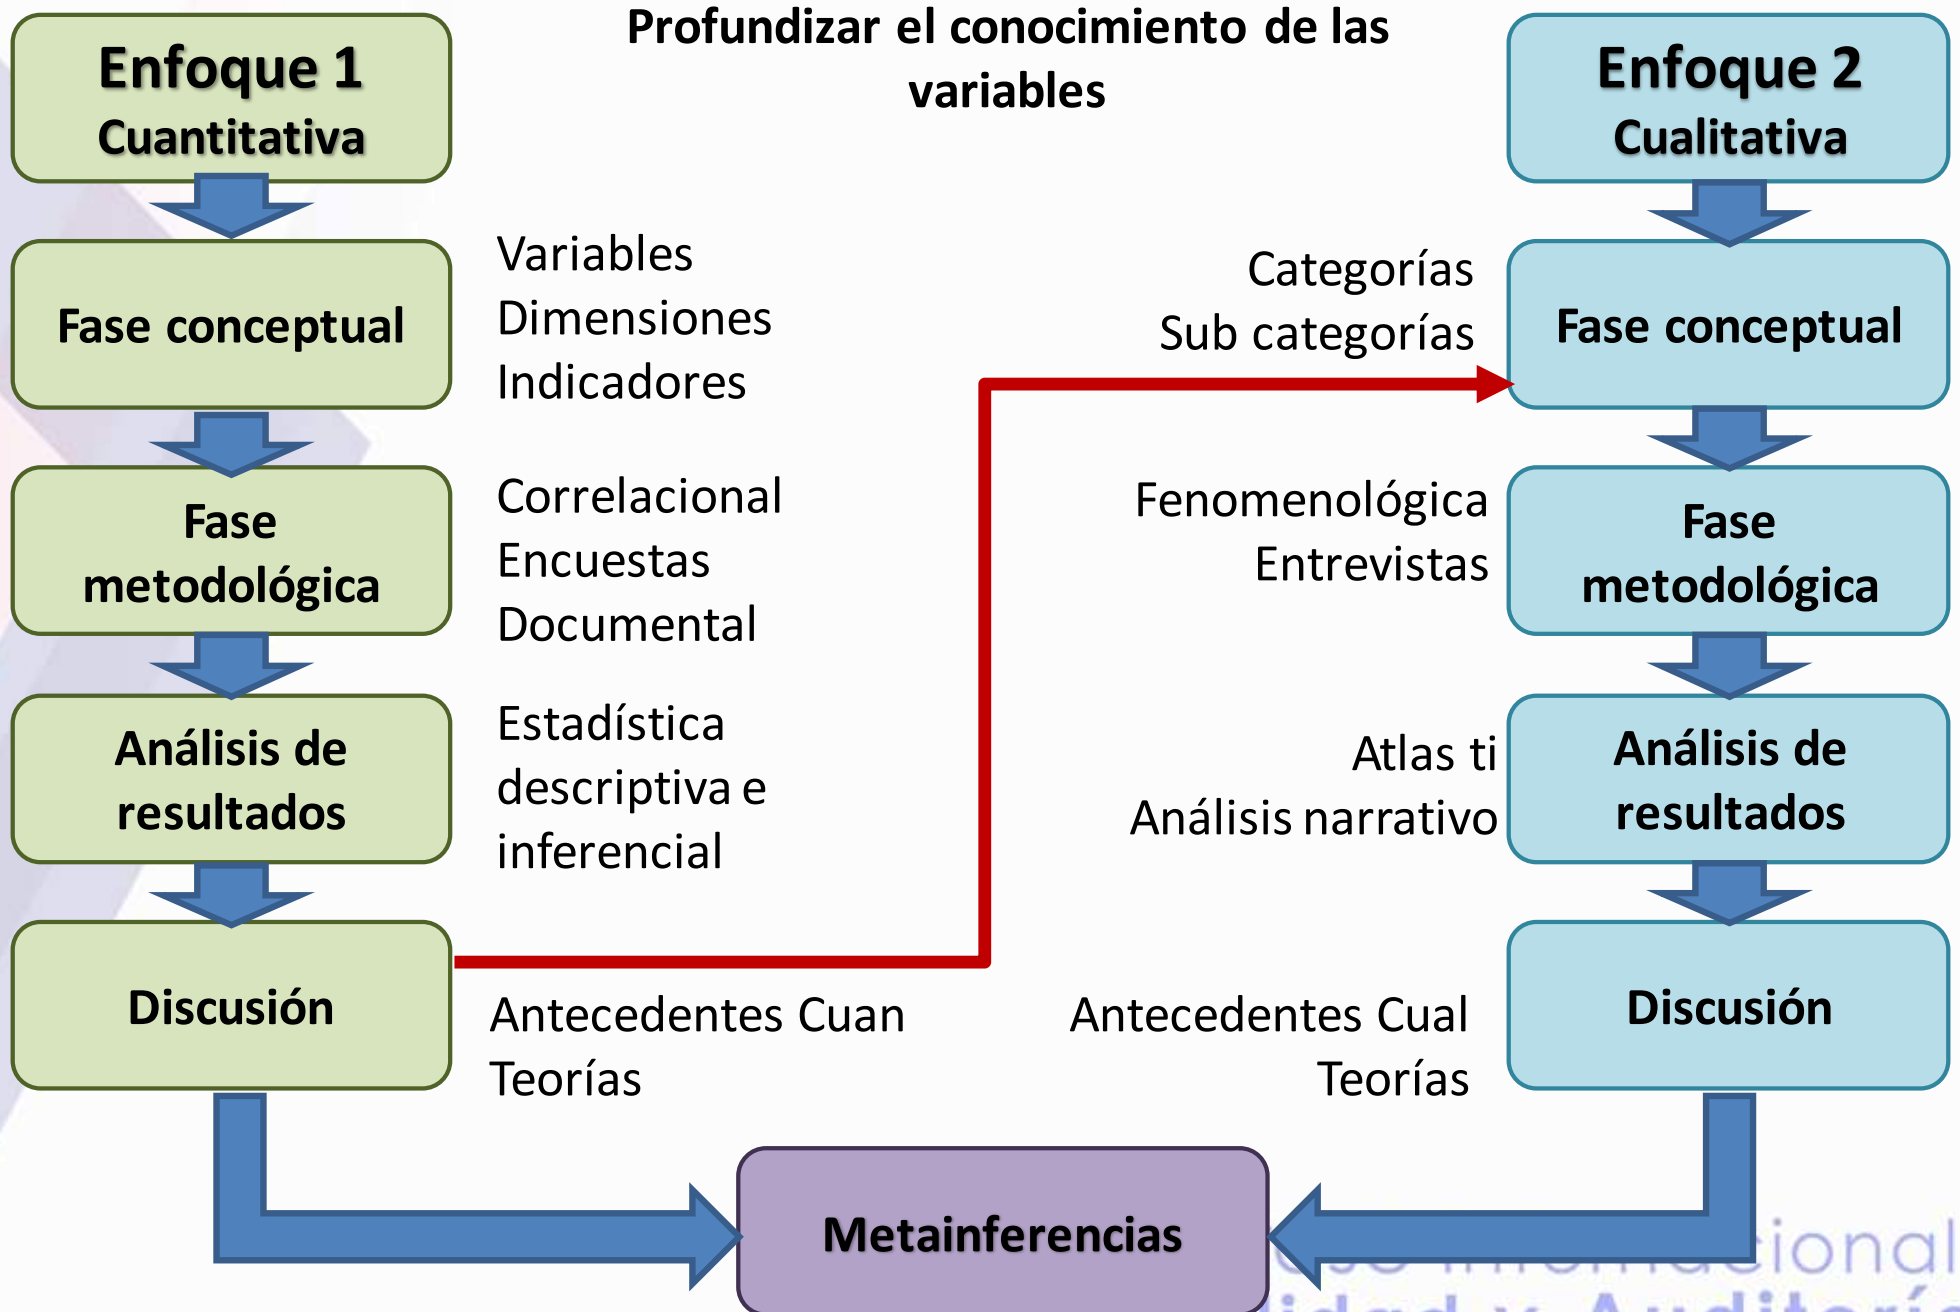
Enfoque 1
Cuantitativa

Profundizar el conocimiento de las variables

Enfoque 2
Cualitativa

Fase conceptual

Variables
Dimensiones
Indicadores

Categorías
Sub categorías

Fase conceptual

Fase metodológica

Correlacional
Encuestas
Documental

Fenomenológica
Entrevistas

Fase metodológica

Análisis de resultados

Estadística descriptiva e inferencial

Atlas ti
Análisis narrativo

Análisis de resultados

Discusión

Antecedentes Cuan
Teorías

Antecedentes Cual
Teorías

Discusión

Metainferencias

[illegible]cional
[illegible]idad y Auditorí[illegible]